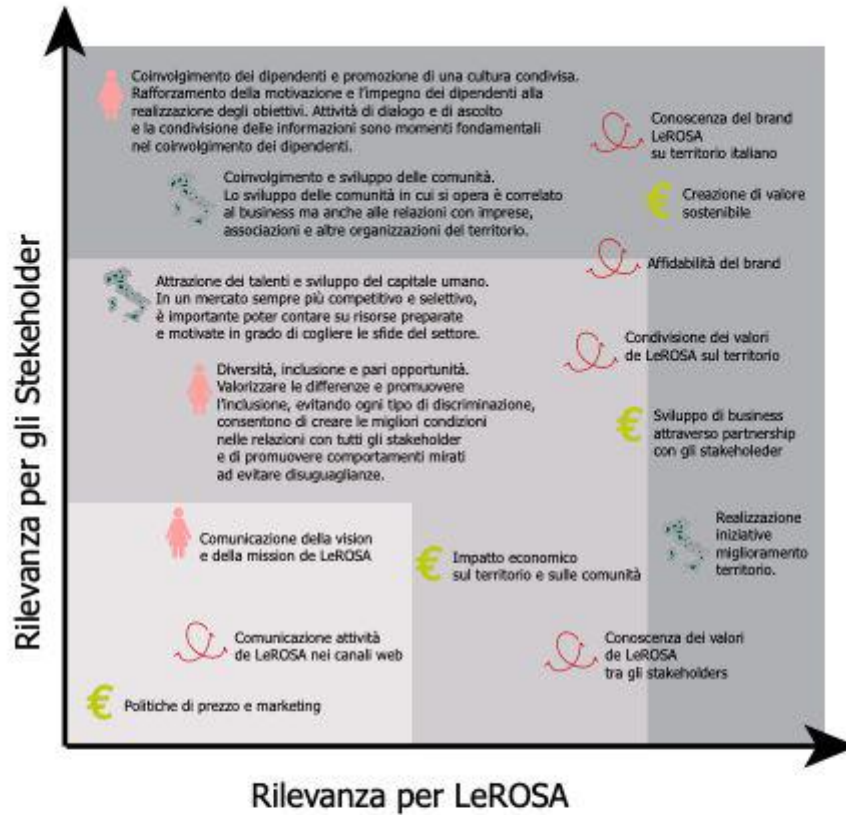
Coinvolgimento dei dipendenti e promozione di una cultura condivisa. Rafforzamento della motivazione e l'impegno dei dipendenti alla realizzazione degli obiettivi. Attività di dialogo e di ascolto e la condivisione delle informazioni sono momenti fondamentali nel coinvolgimento dei dipendenti.

Conoscenza del brand LeROSA su territorio italiano

Coinvolgimento e sviluppo delle comunità. Lo sviluppo delle comunità in cui si opera è correlato al business ma anche alle relazioni con imprese, associazioni e altre organizzazioni del territorio.

Creazione di valore sostenibile

Affidabilità del brand

Attrazione dei talenti e sviluppo del capitale umano. In un mercato sempre più competitivo e selettivo, è importante poter contare su risorse preparate e motivate in grado di cogliere le sfide del settore.

Condivisione dei valori de LeROSA sul territorio

Diversità, inclusione e pari opportunità. Valorizzare le differenze e promuovere l'inclusione, evitando ogni tipo di discriminazione, consentono di creare le migliori condizioni nelle relazioni con tutti gli stakeholder e di promuovere comportamenti mirati ad evitare disuguaglianze.

Sviluppo di business attraverso partnership con gli stakeholeder

Comunicazione della vision e della mission de LeROSA

Impatto economico sul territorio e sulle comunità

Realizzazione iniziative miglioramento territorio.

Comunicazione attività de LeROSA nei canali web

Conoscenza dei valori de LeROSA tra gli stakeholders

Politiche di prezzo e marketing

Rilevanza per gli Stekeholder

Rilevanza per LeROSA